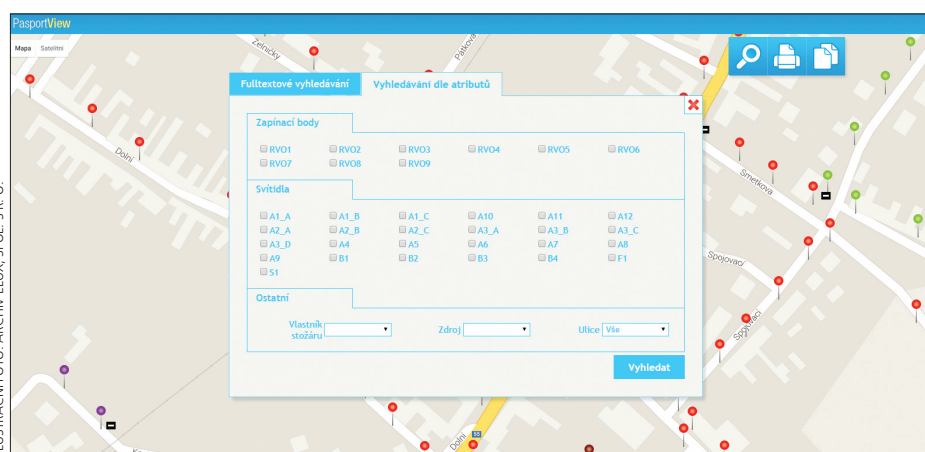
PasportView

Mapa Satelitní

Zelenický
Pálkova
Dolní
Smetkova
Spojovací
Spojovací
Dolní

Fulltextové vyhledávání | Vyhledávání dle atributů

Zapínací body

RVO1 RVO2 RVO3 RVO4 RVO5 RVO6
RVO7 RVO8 RVO9

Svítidla

A1_A A1_B A1_C A10 A11 A12
A2_A A2_B A2_C A3_A A3_B A3_C
A3_D A4 A5 A6 A7 A8
A9 B1 B2 B3 B4 F1
S1

Ostatní

Vlastník stožáru
Zdroj
Ulice Vše

Vyhledat

ILUSTRAČNÍ FOTO: ARCHIV ELDIS, s. r. o.